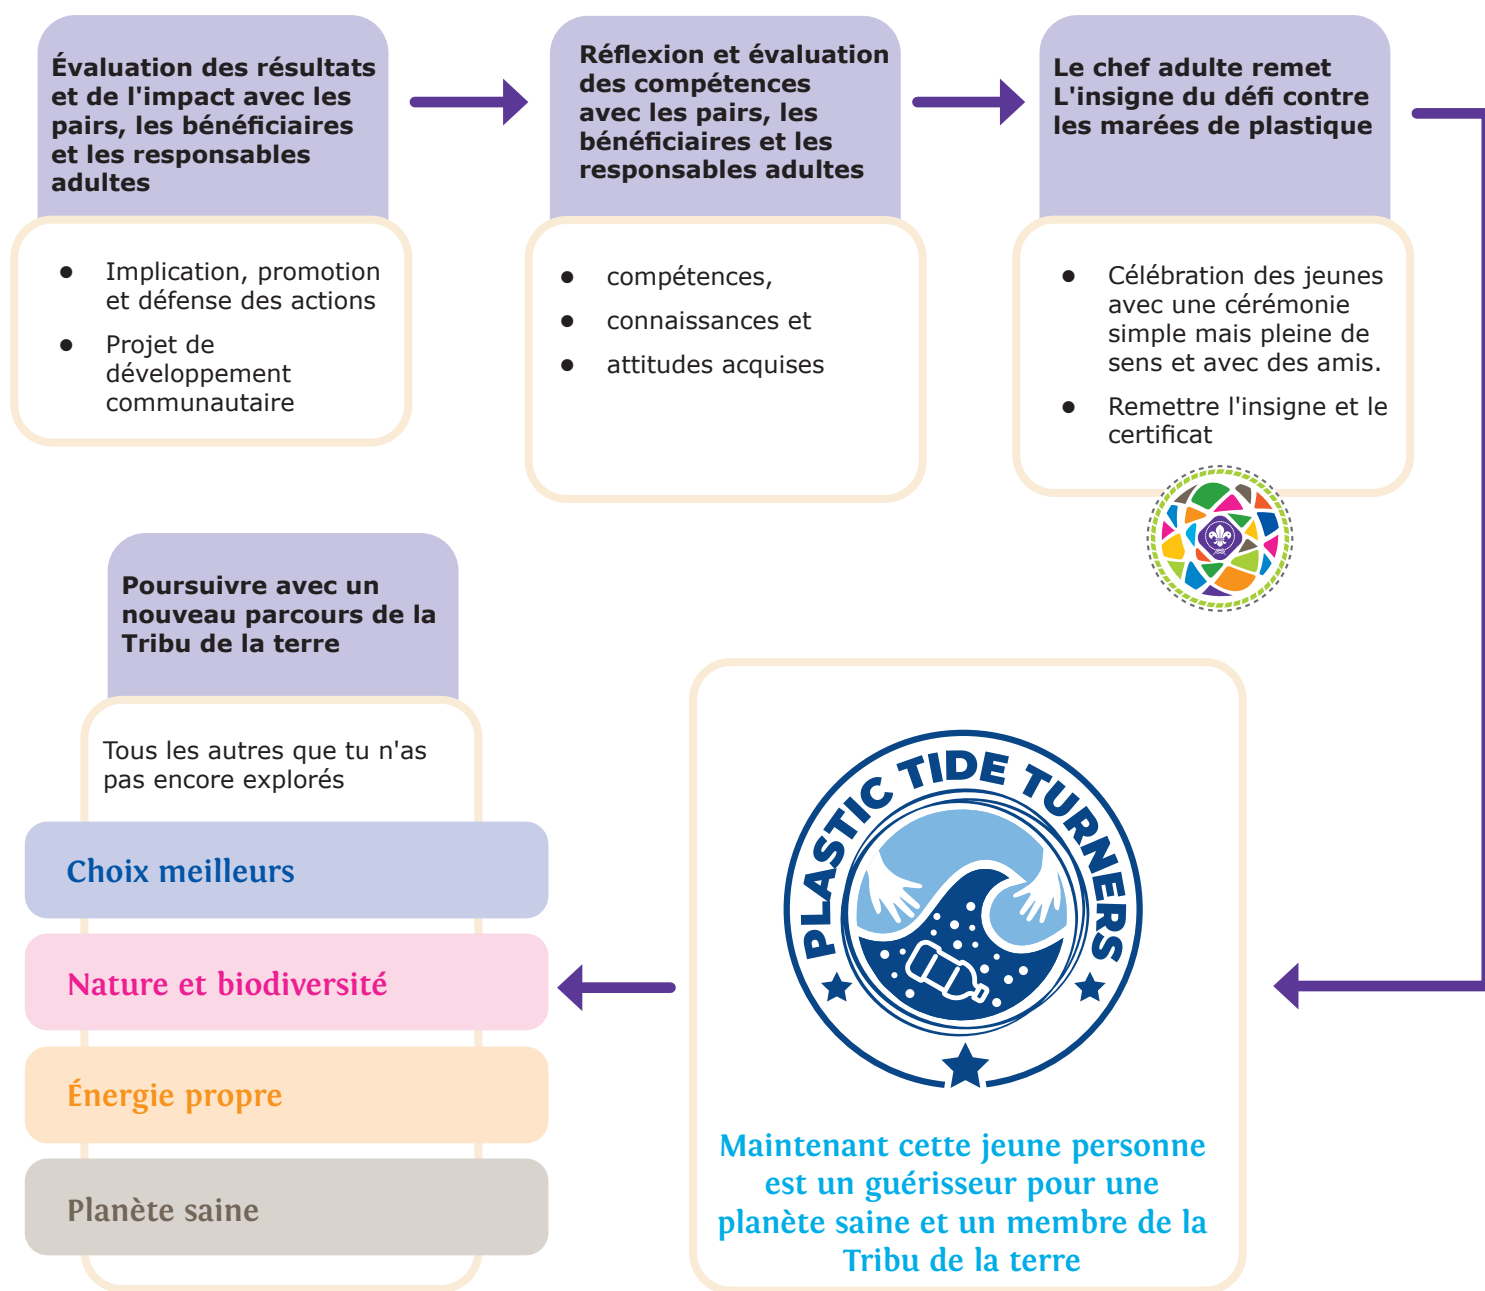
Évaluation des résultats et de l'impact avec les pairs, les bénéficiaires et les responsables adultes

- Implication, promotion et défense des actions
- Projet de développement communautaire

Réflexion et évaluation des compétences avec les pairs, les bénéficiaires et les responsables adultes

- compétences,
- connaissances et
- attitudes acquises

Le chef adulte remet L'insigne du défi contre les marées de plastique

- Célébration des jeunes avec une cérémonie simple mais pleine de sens et avec des amis.
- Remettre l'insigne et le certificat

Poursuivre avec un nouveau parcours de la Tribu de la terre

Tous les autres que tu n'as pas encore explorés

Choix meilleurs

Nature et biodiversité

Énergie propre

Planète saine

PLASTIC TIDE TURNERS

Maintenant cette jeune personne est un guérisseur pour une planète saine et un membre de la Tribu de la terre